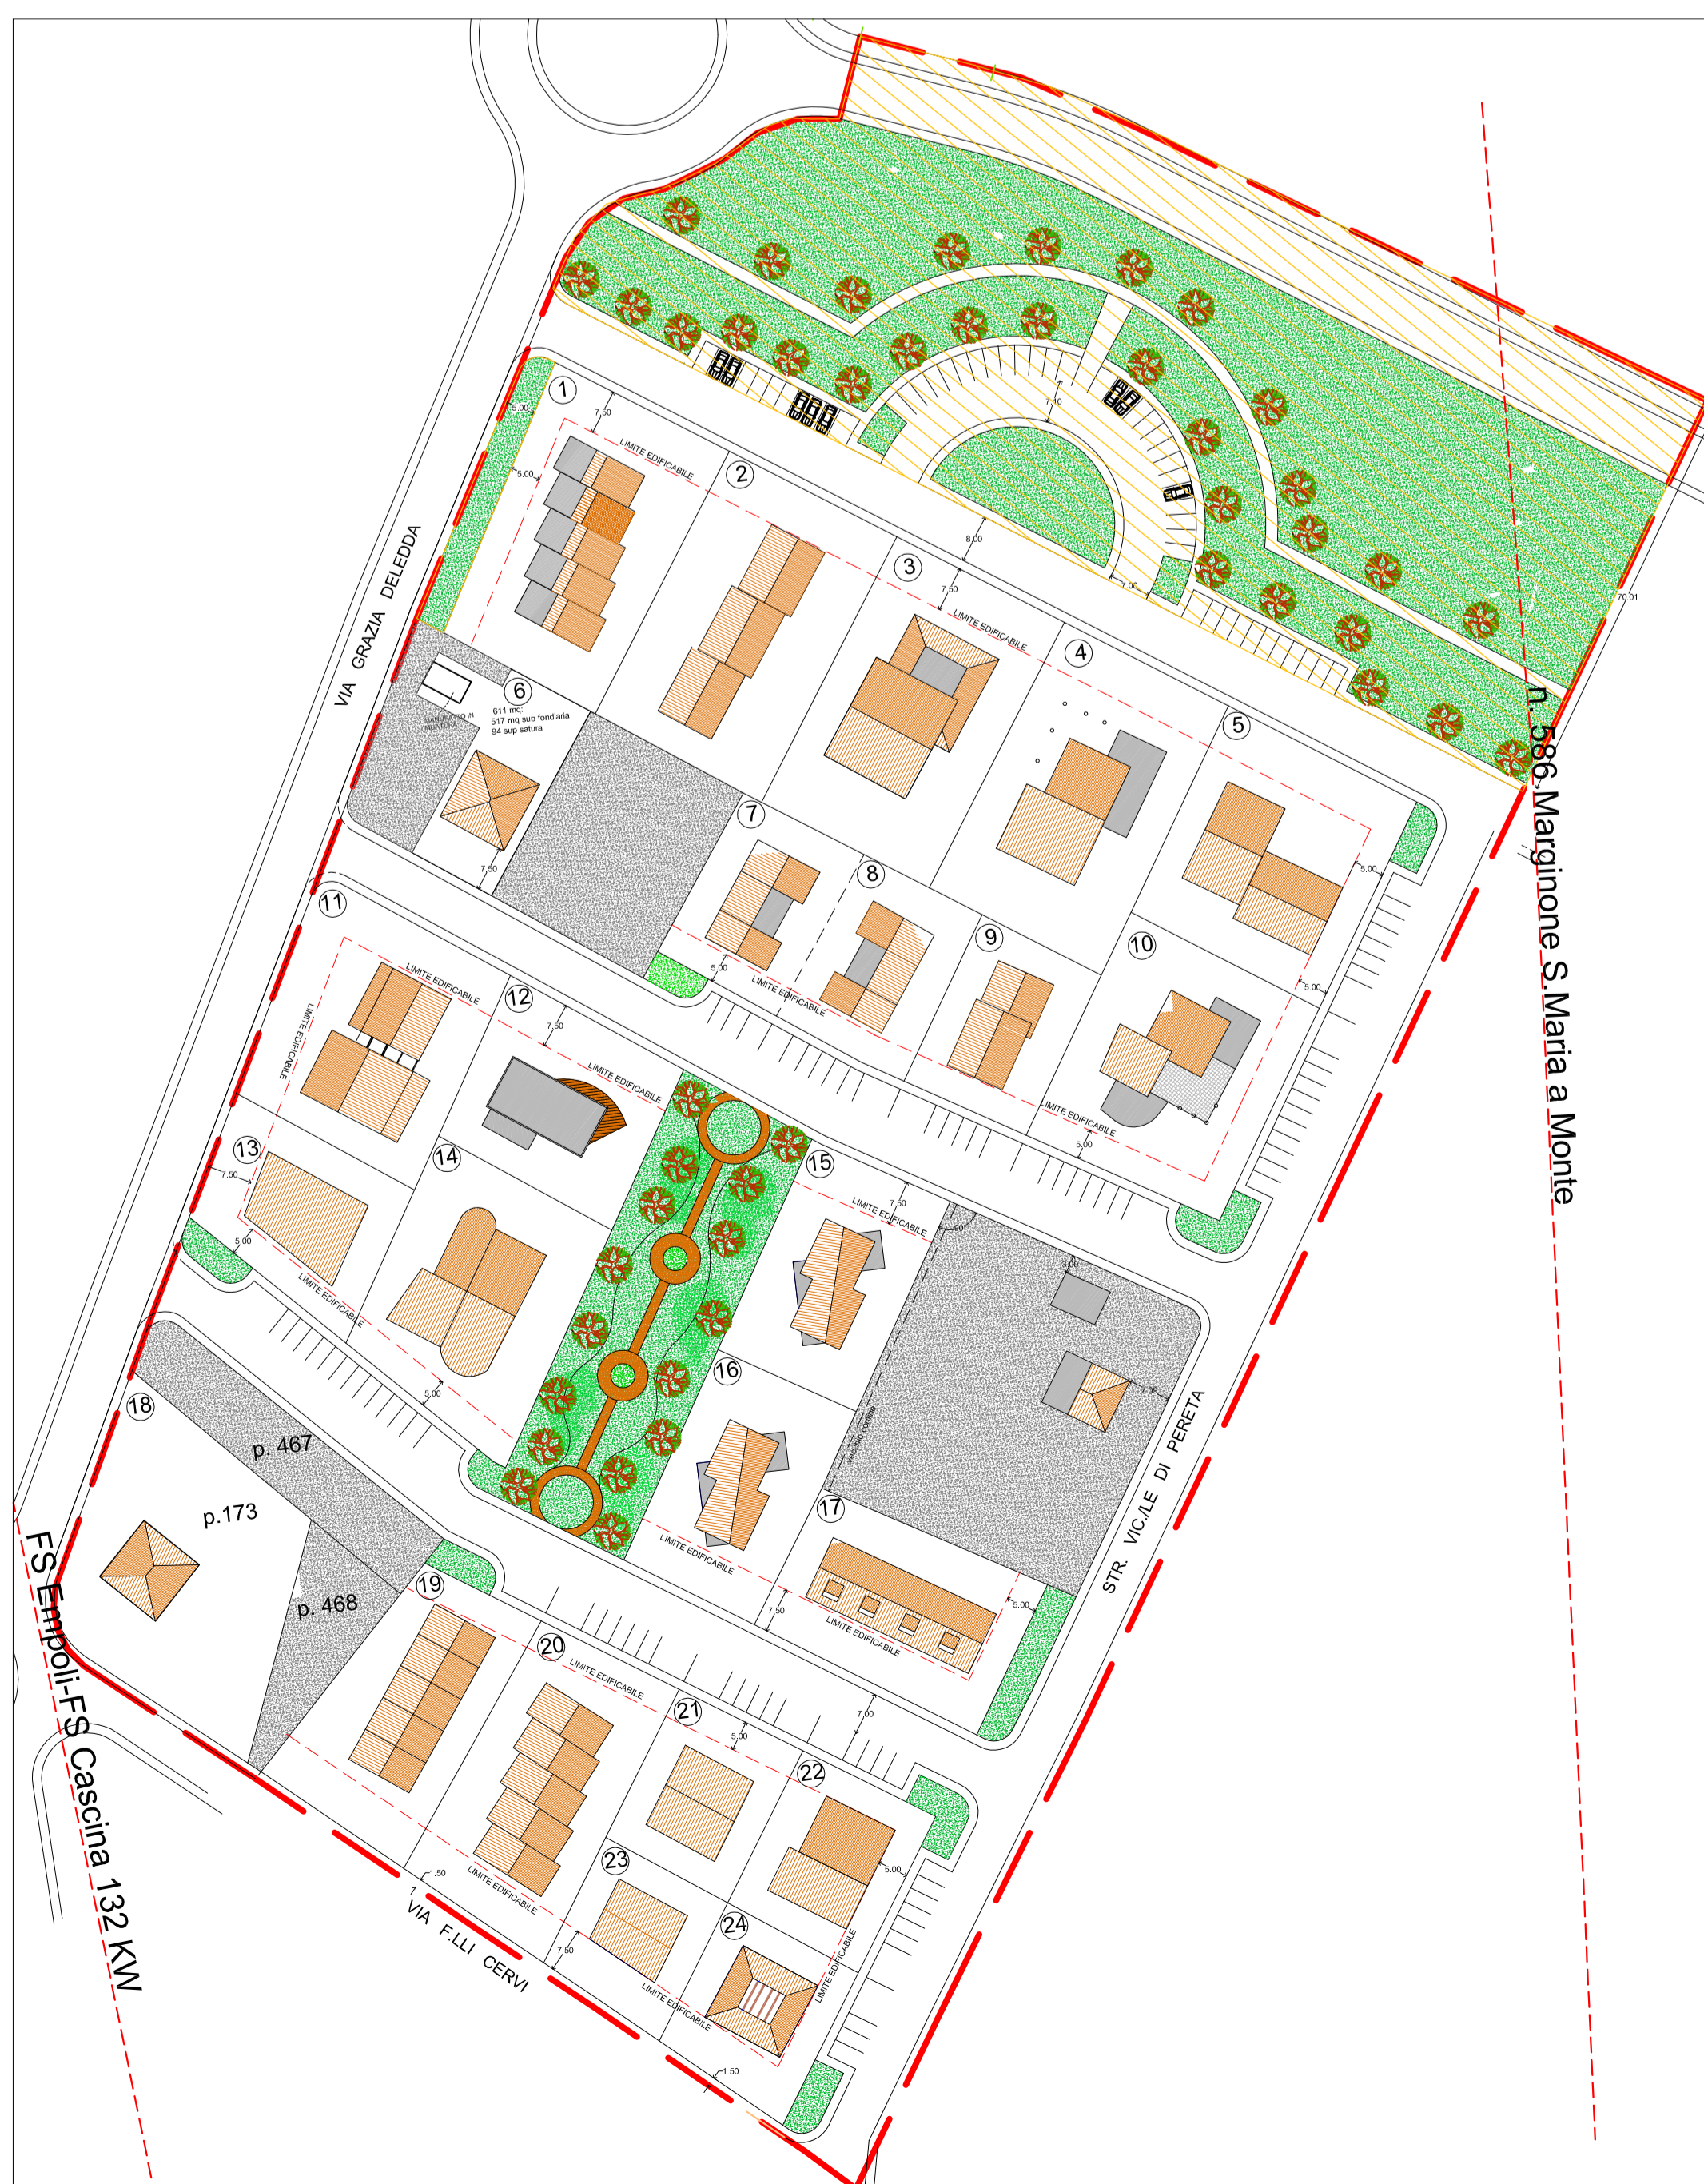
1
7.50
5.00
5.00
LIMITE EDIFICABILE
2
8.00
3
7.50
LIMITE EDIFICABILE
7.10
7.00
4
5
70.01
n. 586 Marginone S.Maria a Monte
VIA GRAZIA DELEDDA
6
611 mq:
517 mq sup fondiaria
94 sup satura
MANUFATTO IN MURATURA
7.50
7
8
9
10
5.00
5.00
5.00
LIMITE EDIFICABILE
LIMITE EDIFICABILE
5.00
11
LIMITE EDIFICABILE
LIMITE EDIFICABILE
12
7.50
LIMITE EDIFICABILE
13
7.50
14
15
7.50
LIMITE EDIFICABILE
5.00
LIMITE EDIFICABILE
5.00
16
7.00
STR. VIC.LE DI PERETA
18
p. 467
p.173
p. 468
17
7.50
LIMITE EDIFICABILE
5.00
LIMITE EDIFICABILE
19
20
LIMITE EDIFICABILE
21
5.00
7.00
22
5.00
23
24
1.50
LIMITE EDIFICABILE
7.50
LIMITE EDIFICABILE
LIMITE EDIFICABILE
1.50
VIA F.LLI CERVI
FS Empoli-FS Cascina 132 KW